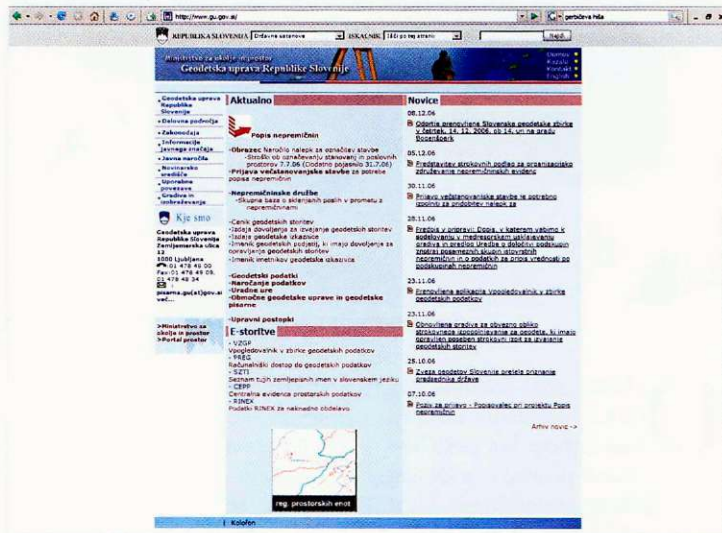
http://www.gu.gov.si/

gerbičeva hiša

REPUBLIKA SLOVENIJA Državna uprava ISKALNIK Išči po tej strani Najdi

Ministrstvo za okolje in prostor
Geodetska uprava Republike Slovenije

Domov
Kazalo
Kontakt
English

Geodetska uprava Republike Slovenije
Delovna področja
Zakonodaja
Informacije javnega značaja
Javna naročila
Novinarsko središče
Uporabne povezave
Gradiva in izobraževanja

Kje smo

Geodetska uprava Republike Slovenije
Zemljemerska ulica 12
1000 Ljubljana
01 478 49 00
Fax:01 478 49 09, 01 478 48 34
pisarna.gu(at)gov.si
več...

>Ministrstvo za okolje in prostor
>Portal prostor

Aktualno

Popis nepremičnin

-Obrazec Naročilo nalepk za označitev stavbe
-Stroški ob označevanju stanovanj in poslovnih prostorov 7.7.06 (Dodatno pojasnilo 31.7.06)
-Prijava večstanovanjske stavbe za potrebe popisa nepremičnin

-Nepremičninske družbe
-Skupna baza o sklenjenih poslih v prometu z nepremičninami

-Cenik geodetskih storitev
-Izdaja dovoljenja za izvajanje geodetskih storitev
-Izdaje geodetske izkaznice
-Imenik geodetskih podjetij, ki imajo dovoljenja za opravljanje geodetskih storitev
-Imenik imetnikov geodetske izkaznice

-Geodetski podatki
-Naročanje podatkov
-Uradne ure
-Območne geodetske uprave in geodetske pisarne

-Upravni postopki

E-storitve
- VZGP
Vpogledovalnik v zbirke geodetskih podatkov
- PREG
Računalniški dostop do geodetskih podatkov
- SZTI
Seznam tujih zemljepisnih imen v slovenskem jeziku
- CEPP
Centralna evidenca prostorskih podatkov
- RINEX
Podatki RINEX za naknadno obdelavo

reg. prostorskih enot

Novice

08.12.06
Odprtje prenovljene Slovenske geodetske zbirke v četrtek, 14. 12. 2006, ob 14. uri na gradu Bogenšperk

05.12.06
Predstavitev strokovnih podlag za organizacijsko združevanje nepremičninskih evidenc

30.11.06
Prijavo večstanovanjske stavbe je potrebno izpolniti za pridobitev nalepk za

28.11.06
Uredba v pripravi: Popis, v katerem vabimo k sodelovanju v medresorskem usklajevanju gradiva in predlog Uredbe o določitvi podskupin znotraj posameznih skupin istovrstnih nepremičnin in o podatkih za pripis vrednosti po podskupinah nepremičnin

23.11.06
Prenovljena aplikacija Vpogledovalnik v zbirke geodetskih podatkov

23.11.06
Obvestilo o spremembi gradiva za obvezno obliko strokovnega izpopolnjevanja za osebe, ki imajo opravljen poseben strokovni izpit za izvajanje geodetskih storitev

28.10.06
Zveza geodetov Slovenije prejela priznanje predsednika države

07.10.06
Poziv za prijavo - Popisovalec pri projektu Popis nepremičnin

Arhiv novic ->

| Kolofon